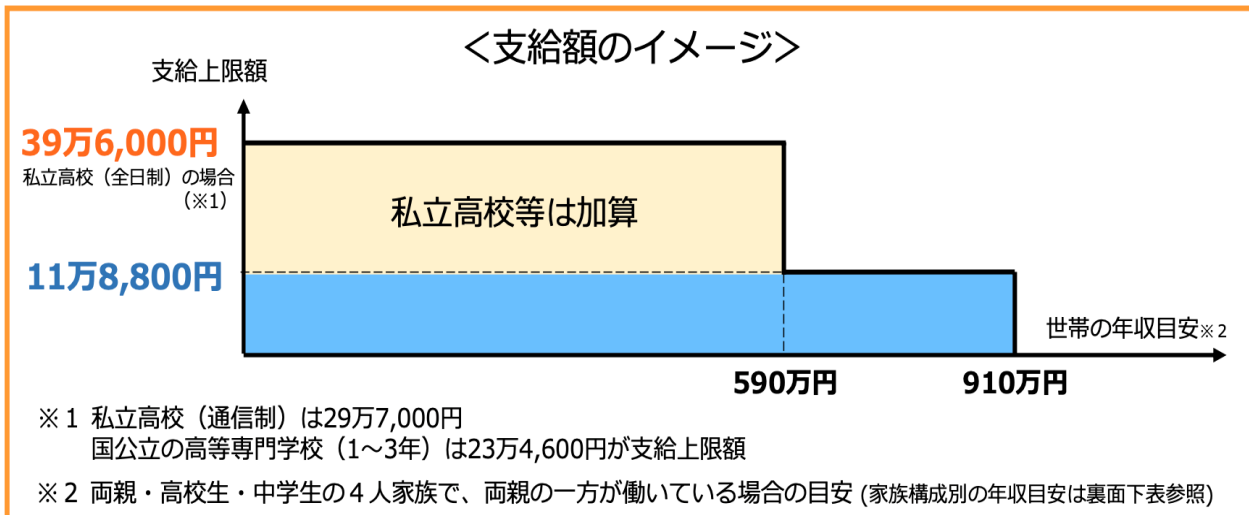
＜支給額のイメージ＞

支給上限額

39万6,000円
私立高校（全日制）の場合
（※1）

私立高校等は加算

11万8,800円

世帯の年収目安※2

590万円

910万円

※1 私立高校（通信制）は29万7,000円
国公立の高等専門学校（1～3年）は23万4,600円が支給上限額

※2 両親・高校生・中学生の４人家族で、両親の一方が働いている場合の目安 (家族構成別の年収目安は裏面下表参照)